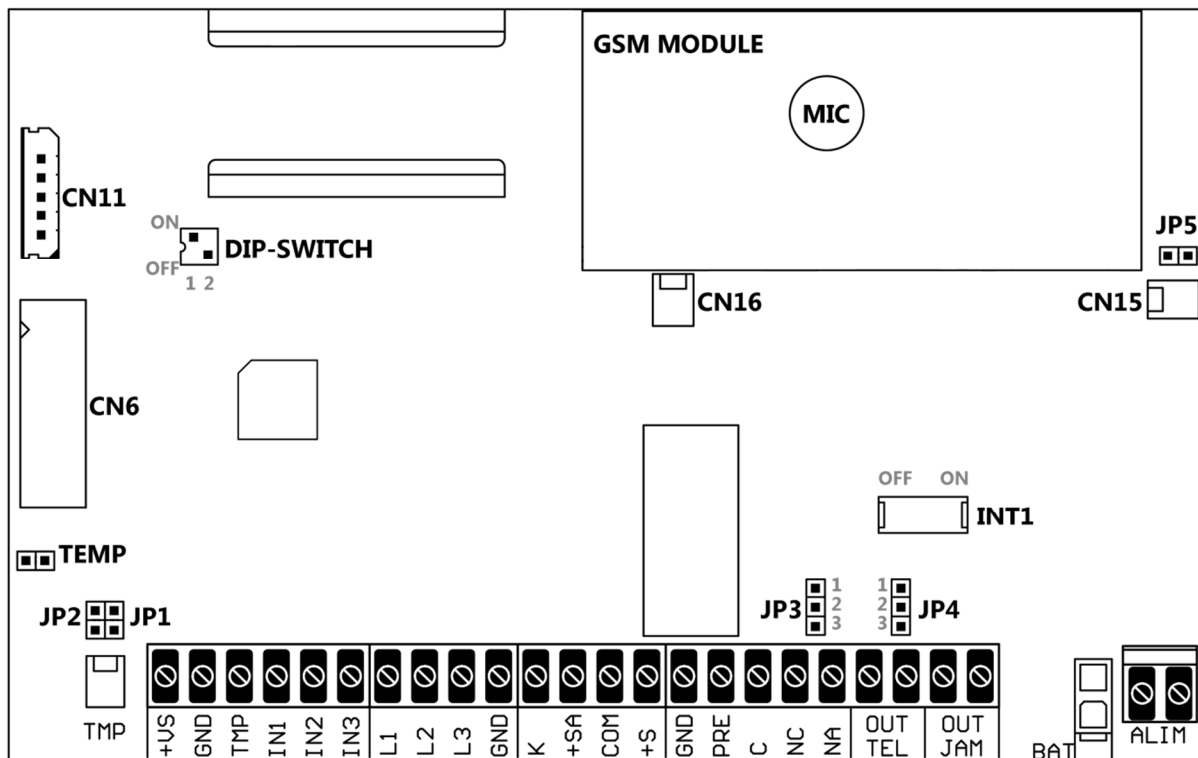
GSM MODULE

MIC

CN11

ON

DIP-SWITCH

OFF

1 2

JP5

CN16

CN15

CN6

OFF ON

INT1

TEMP

JP2 JP1

1
2
3
JP3

1
2
3
JP4

TMP

+VS GND TMP IN1 IN2 IN3 L1 L2 L3 GND K +SA COM +S GND PRE C NC NA OUT TEL OUT JAM

BAT

ALIM